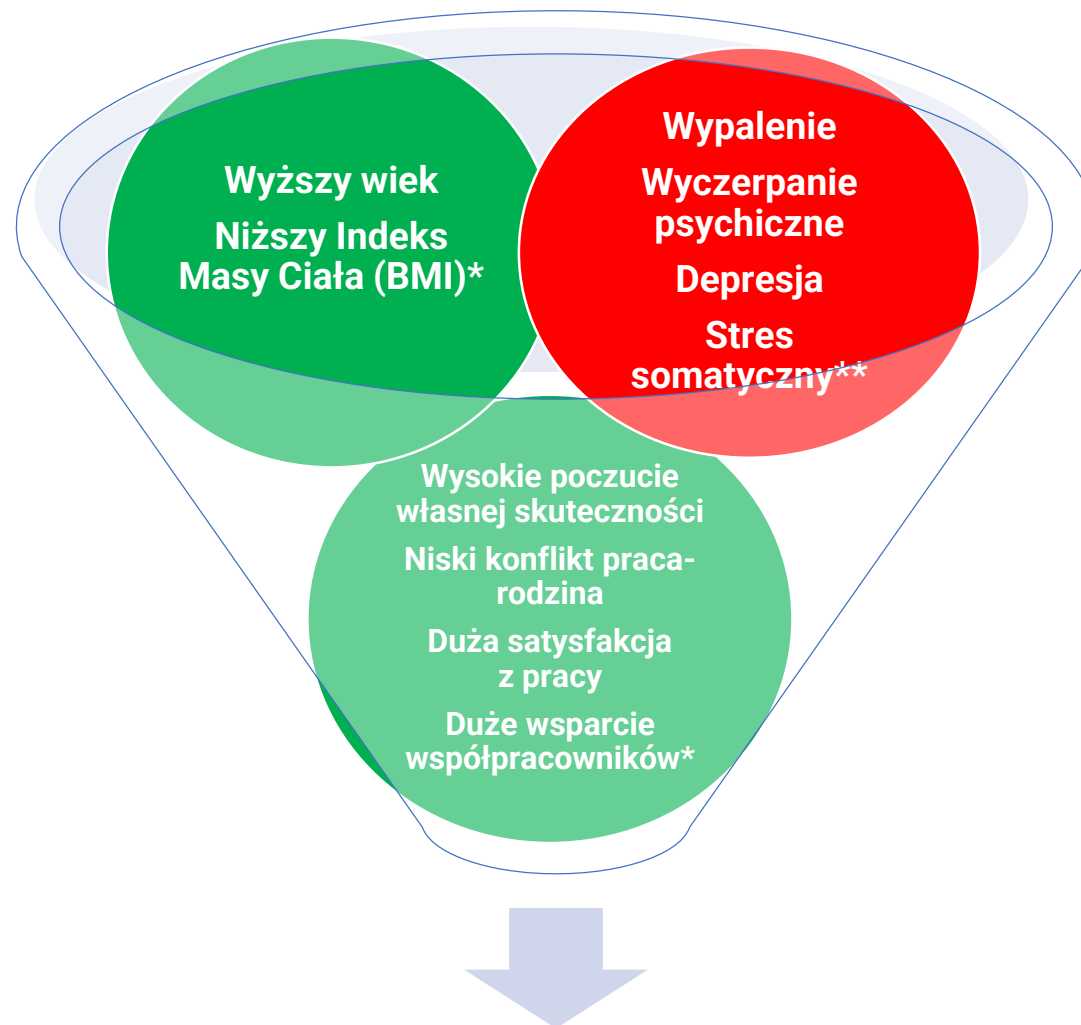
Wyższy wiek

Niższy Indeks Masy Ciała (BMI)*

Wypalenie

Wyczerpanie psychiczne

Depresja

Stres somatyczny**

Wysokie poczucie własnej skuteczności

Niski konflikt praca-rodzina

Duża satysfakcja z pracy

Duże wsparcie współpracowników*